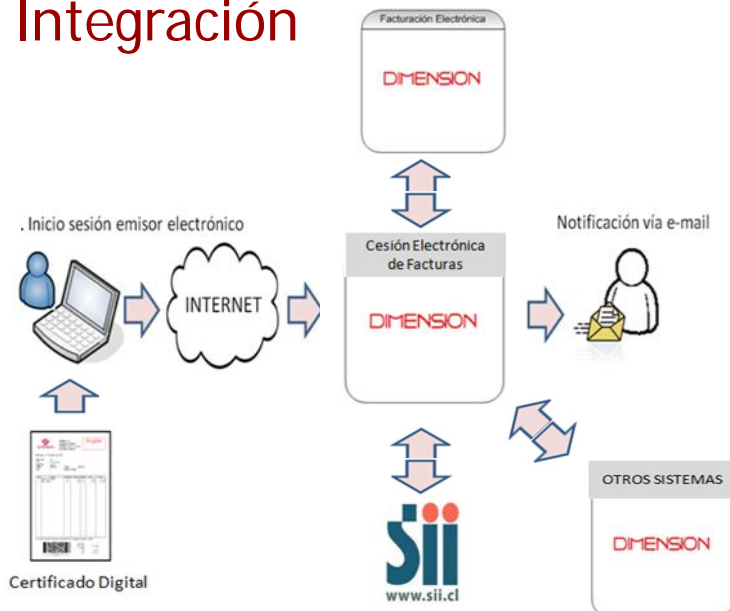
Integración

Facturación Electrónica

DIMENSION

. Inicio sesión emisor electrónico

INTERNET

Cesión Electrónica de Facturas

DIMENSION

Notificación vía e-mail

OTROS SISTEMAS

DIMENSION

Certificado Digital

sii
www.sii.cl